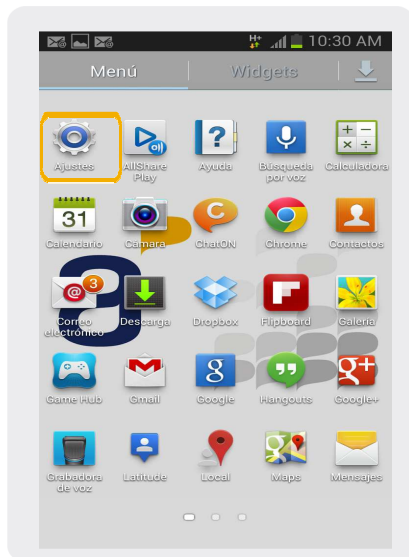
H+ 10:30 AM

Menú Widgets

Ajustes
AllShare Play
Ayuda
Búsqueda por voz
Calculadora
31
Calendario
Cámara
ChatON
Chrome
Contactos
3
Correo electrónico
Descarga
Dropbox
Flipboard
Galería
Game Hub
Gmail
Google
Hangouts
Google+
Grabadora de voz
Latitude
Local
Maps
Mensajes